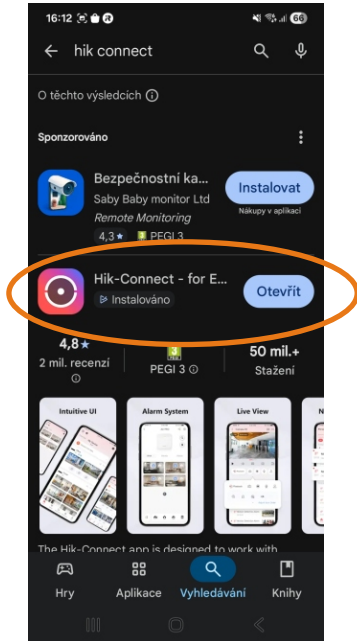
16:12

hik connect

O těchto výsledcích ⓘ

Sponzorováno

Bezpečnostní ka...
Saby Baby monitor Ltd
Remote Monitoring
4,3 ★ PEGI 3
Instalovat
Nákupy v aplikaci

Hik-Connect - for E...
Instalováno
Otevřít

4,8 ★
2 mil. recenzí ⓘ

3
PEGI 3 ⓘ

50 mil.+
Stažení

Intuitive UI
Alarm System
Live View

The Hik-Connect app is designed to work with

Hry
Aplikace
Vyhledávání
Knihy